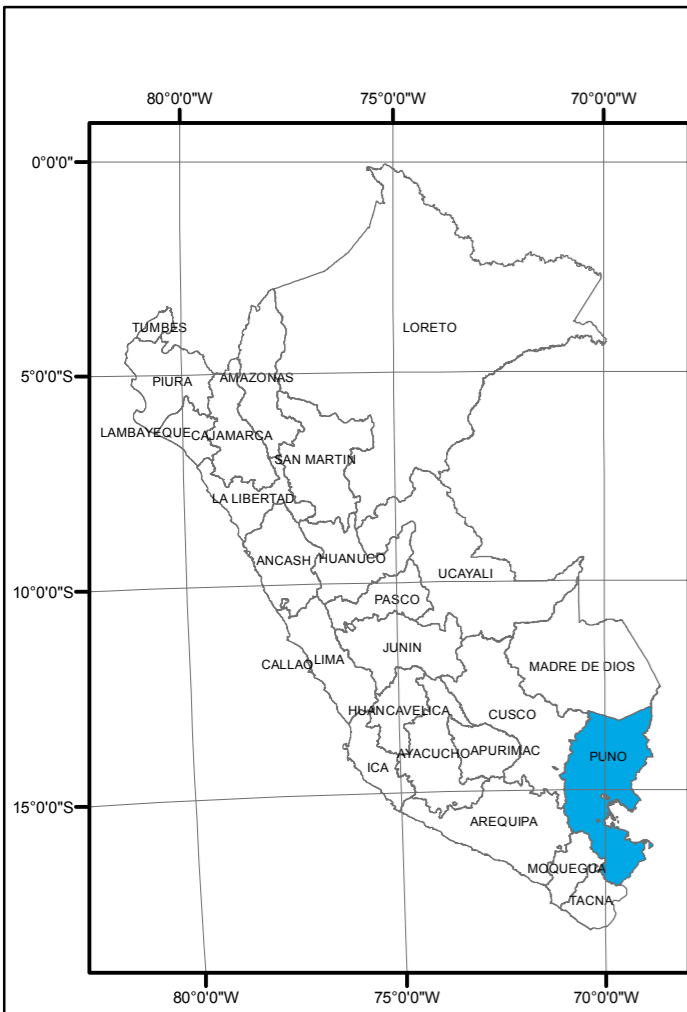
80°0'0"W
75°0'0"W
70°0'0"W

0°0'0"
5°0'0"S
10°0'0"S
15°0'0"S

LORETO
TUMBES
PIURA
AMAZONAS
LAMBAYEQUE
CAJAMARCA
SAN MARTIN
LA LIBERTAD
ANCASH
HUANUCO
UCAYALI
PASCO
JUNIN
CALLAO
LIMA
MADRE DE DIOS
HUANCAVELICA
CUSCO
AYACUCHO
APURIMAC
PUNO
ICA
AREQUIPA
MOQUEGUA
TACNA

80°0'0"W
75°0'0"W
70°0'0"W